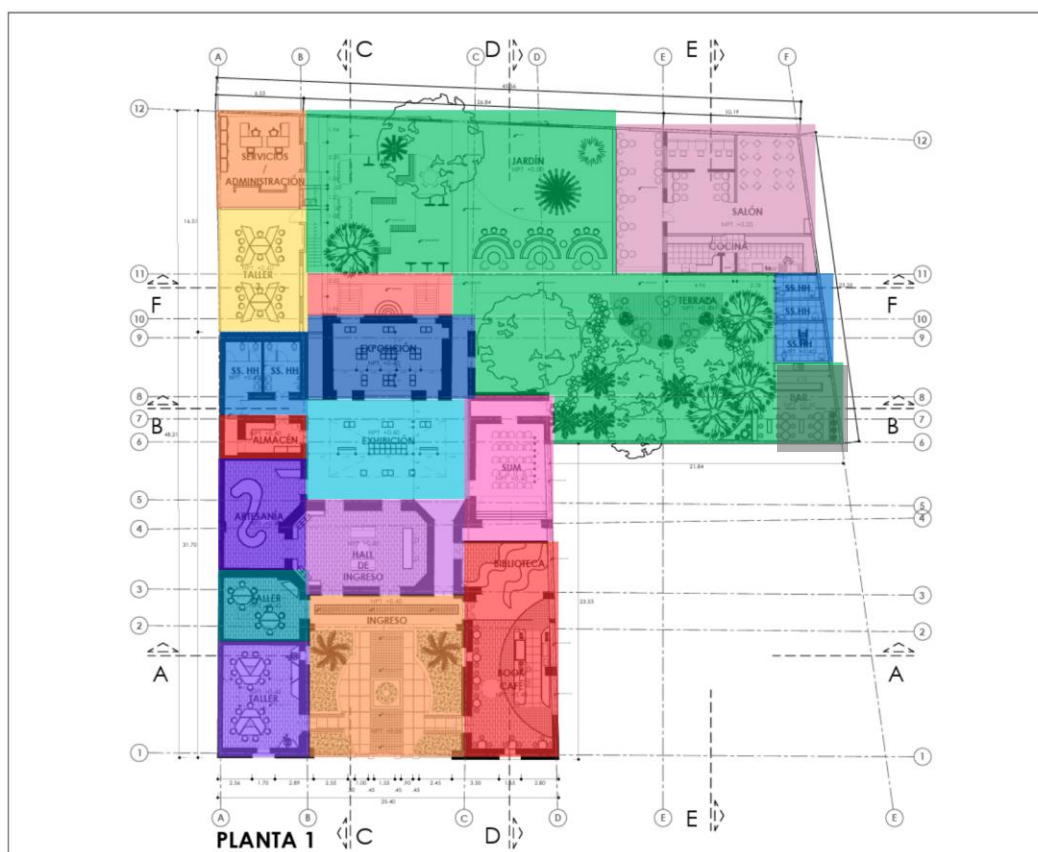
A B C C D D E E F

12 11 10 9 8 7 6 5 4 3 2 1

SERVICIOS
ADMINISTRACIÓN
JARDÍN
SALÓN
COCINA
TALLER
F
TERRAZA
SS.HH
SS.HH
SS.HH
F
EXPOSICIÓN
SS. HH
SS. HH
B
BAR
B
ALMACÉN
EXHIBICIÓN
SUM
ARTESANÍA
HALL DE INGRESO
BIBLIOTECA
TALLER
INGRESO
A
BOOK CAFÉ
A
TALLER

A B C D E E

PLANTA 1